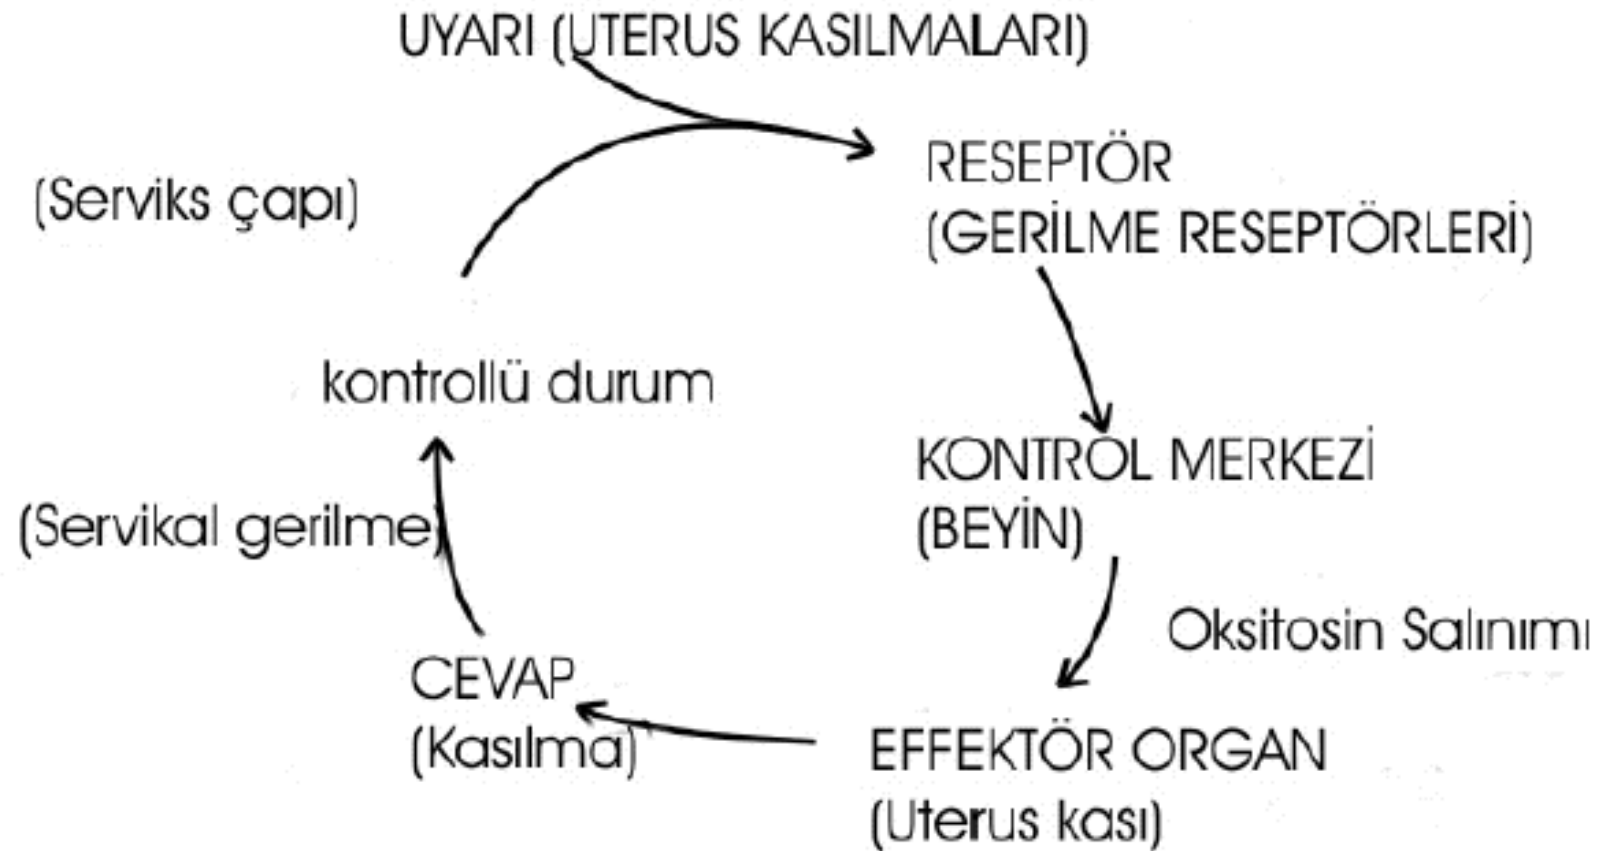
UYARI (UTERUS KASILMALARI)

RESEPTÖR
(GERİLME RESEPTÖRLERİ)

(Serviks çapı)

kontrollü durum

KONTROL MERKEZİ
(BEYİN)

Oksitosin Salınımı

(Servikal gerilme)

CEVAP
(Kasılma)

EFEKTÖR ORGAN
(Uterus kası)